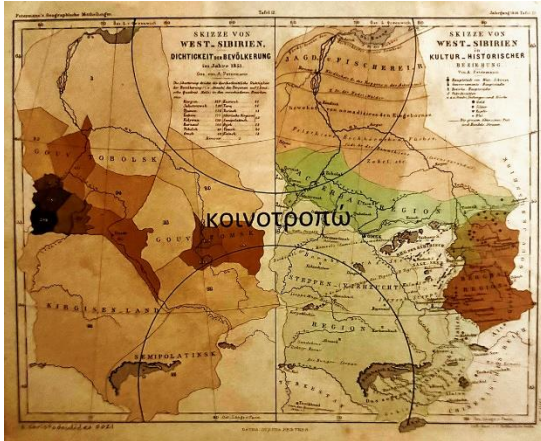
Petermann's Geographische Mittheilungen.

Tafel 11.

Jahrgang 1863, Tafel 11.

SKIZZE VON WEST-SIBIRIEN, ZUR DICHTIGKEIT DER BEVÖLKERUNG im Jahre 1851.

Von A. Petermann.

SKIZZE VON WEST-SIBIRIEN, IN KULTUR-HISTORISCHER BEZIEHUNG

Von A. Petermann.

JAGD- & FISCHEREI-R.

GOUV. TOBOLSK

GOUV. TOMSK

KIRGISEN-LAND

SEMIPOLATINSK

REGION

STEPPEN-KORNWIRTHSCHAFT

REGION

κοινοτροπώ

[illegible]